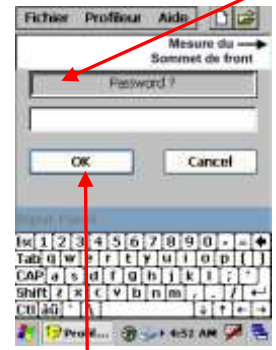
Fichier Profileur Aide

Mesure du → Sommet de front

Password ?

OK

Cancel

Input Panel

Esc 1 2 3 4 5 6 7 8 9 0 - = ←
Tab q w e r t y u i o p [ ]
CAP a s d f g h j k l ; '
Shift z x c v b n m , . / ←
Ctl áü ` \ ↓ ↑ ← →

Profi... 4:52 AM